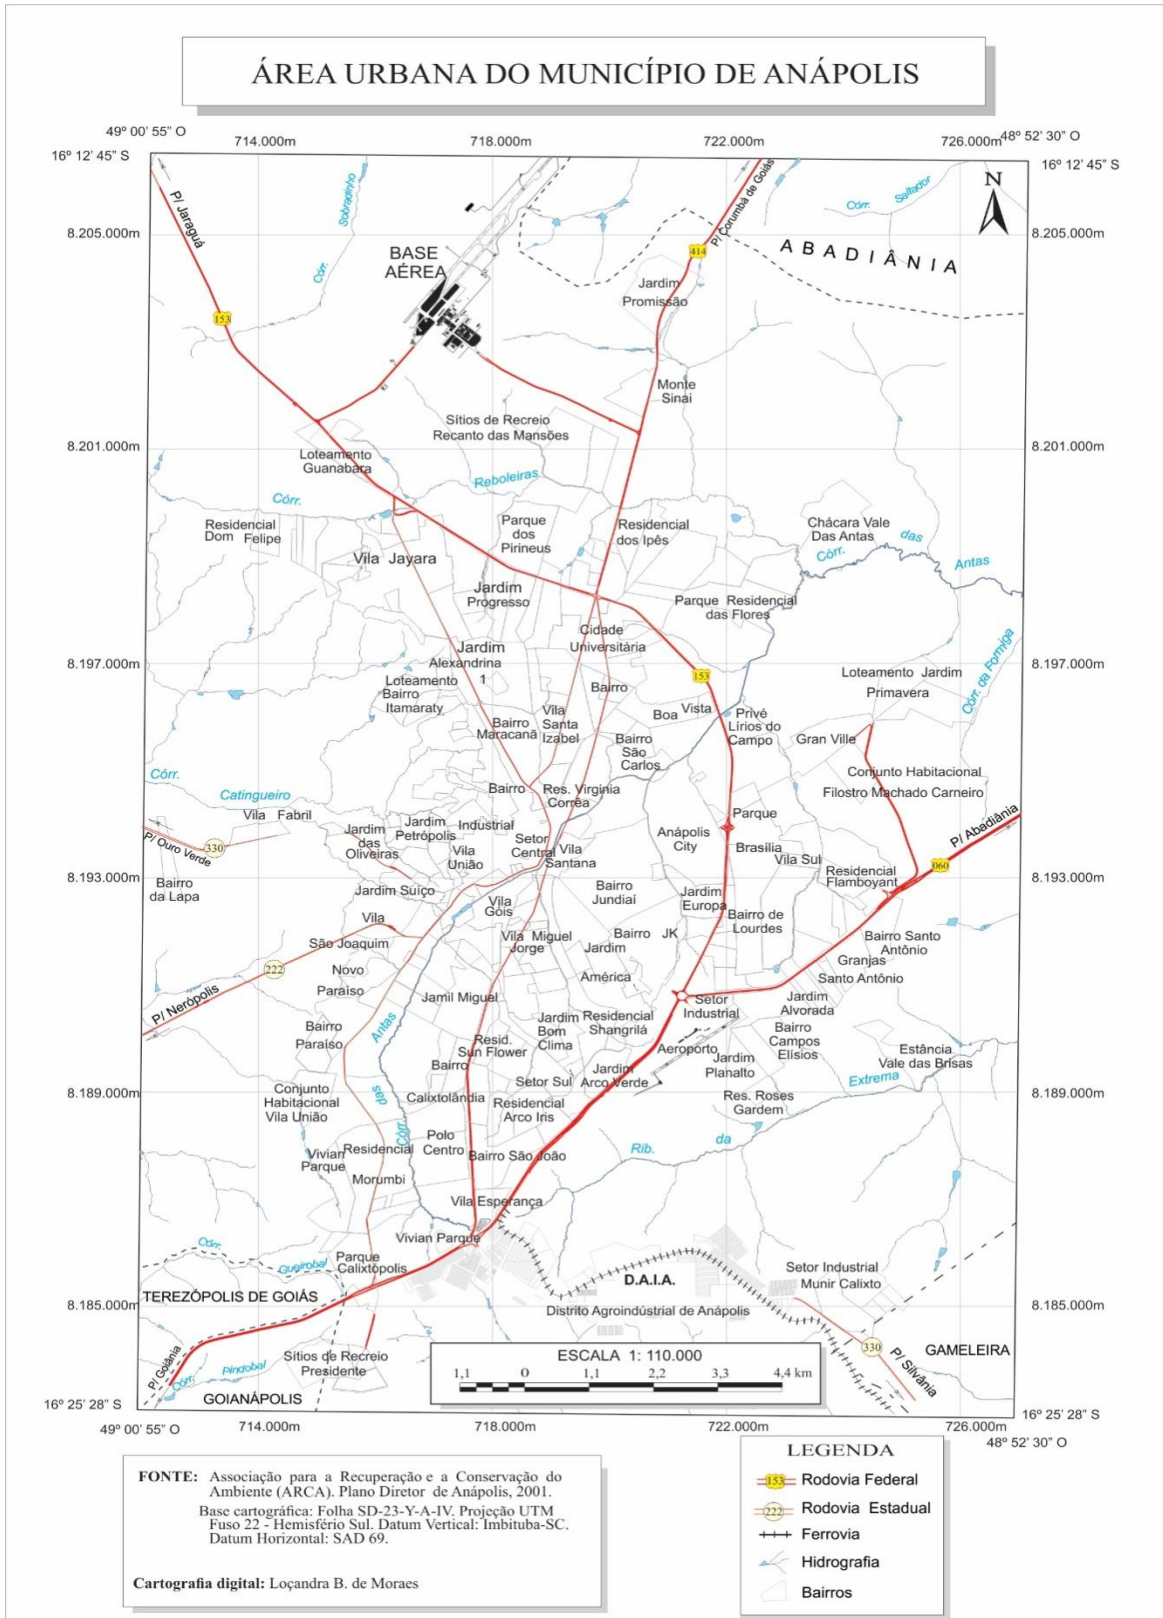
ÁREA URBANA DO MUNICÍPIO DE ANÁPOLIS

49º 00' 55" O
714.000m
718.000m
722.000m
726.000m
48º 52' 30" O
16º 12' 45" S
16º 12' 45" S
8.205.000m
8.205.000m
8.201.000m
8.201.000m
8.197.000m
8.197.000m
8.193.000m
8.193.000m
8.189.000m
8.189.000m
8.185.000m
8.185.000m
16º 25' 28" S
16º 25' 28" S
49º 00' 55" O
714.000m
718.000m
722.000m
726.000m
48º 52' 30" O

N

P/ Jaraguá
153
Sobradinho
Córr.
BASE AÉREA
P/ Corumbá de Goiás
414
ABADIÂNIA
Córr. Salgador
Jardim Promissão
Monte Sinai
Sítios de Recreio Recanto das Mansões
Loteamento Guanabara
Córr.
Reboleiras
Residencial Dom Felipe
Parque dos Pirineus
Residencial dos Ipês
Chácara Vale Das Antas
Córr. das Antas
Vila Jayara
Jardim Progresso
Parque Residencial das Flores
Jardim Alexandrina 1
Cidade Universitária
153
Loteamento Bairro Itamaraty
Bairro
Boa Vista
Loteamento Jardim Primavera
Córr. da Formiga
Bairro Maracanã
Vila Santa Izabel
Bairro São Carlos
Privê Lírios do Campo
Gran Ville
Córr.
Catingueiro
Bairro
Res. Virgínia Correa
Conjunto Habitacional Filostro Machado Carneiro
Vila Fabril
Jardim Petrópolis
Industrial
Jardim das Oliveiras
Vila União
Setor Central
Vila Santana
Anápolis City
Parque
Brasília
Vila Sul
P/ Abadiânia
P/ Ouro Verde
330
Residencial Flamboyant
060
Bairro da Lapa
Jardim Suiço
Vila Góis
Bairro Jundiaí
Jardim Europa
Bairro de Lourdes
Vila
São Joaquim
Vila Miguel Jorge
Bairro JK
Jardim
Bairro Santo Antônio
Granjas Santo Antônio
222
Novo Paraíso
América
P/ Nerópolis
Jamil Miguel
Setor Industrial
Jardim Alvorada
Bairro Paraíso
Antas
Jardim Bom Clima
Residencial Shangrilá
Resid. Sun Flower
Aeroporto
Bairro Campos Elísios
Estância Vale das Brisas
Bairro
Jardim Planalto
Extrema
Conjunto Habitacional Vila União
das
Setor Sul
Jardim Arco Verde
Calixtolândia
Residencial Arco Iris
Res. Roses Gardem
Córr.
Polo Centro
Rib.
da
Vivian Parque
Residencial Morumbi
Bairro São João
Vila Esperança
Vivian Parque
Córr.
Gugiroba
Parque Calixtópolis
D.A.I.A.
Setor Industrial Munir Calixto
TEREZÓPOLIS DE GOIÁS
Distrito Agroindústrial de Anápolis
P/ Goiânia
Córr.
Pindobal
Sítios de Recreio Presidente
ESCALA 1: 110.000
1,1 0 1,1 2,2 3,3 4,4 km
330
GAMELEIRA
P/ Silvânia
GOIANÁPOLIS

FONTE: Associação para a Recuperação e a Conservação do Ambiente (ARCA). Plano Diretor de Anápolis, 2001.
Base cartográfica: Folha SD-23-Y-A-IV. Projeção UTM Fuso 22 - Hemisfério Sul. Datum Vertical: Imbituba-SC. Datum Horizontal: SAD 69.

Cartografia digital: Loçandra B. de Moraes

LEGENDA
153 Rodovia Federal
222 Rodovia Estadual
Ferrovia
Hidrografia
Bairros